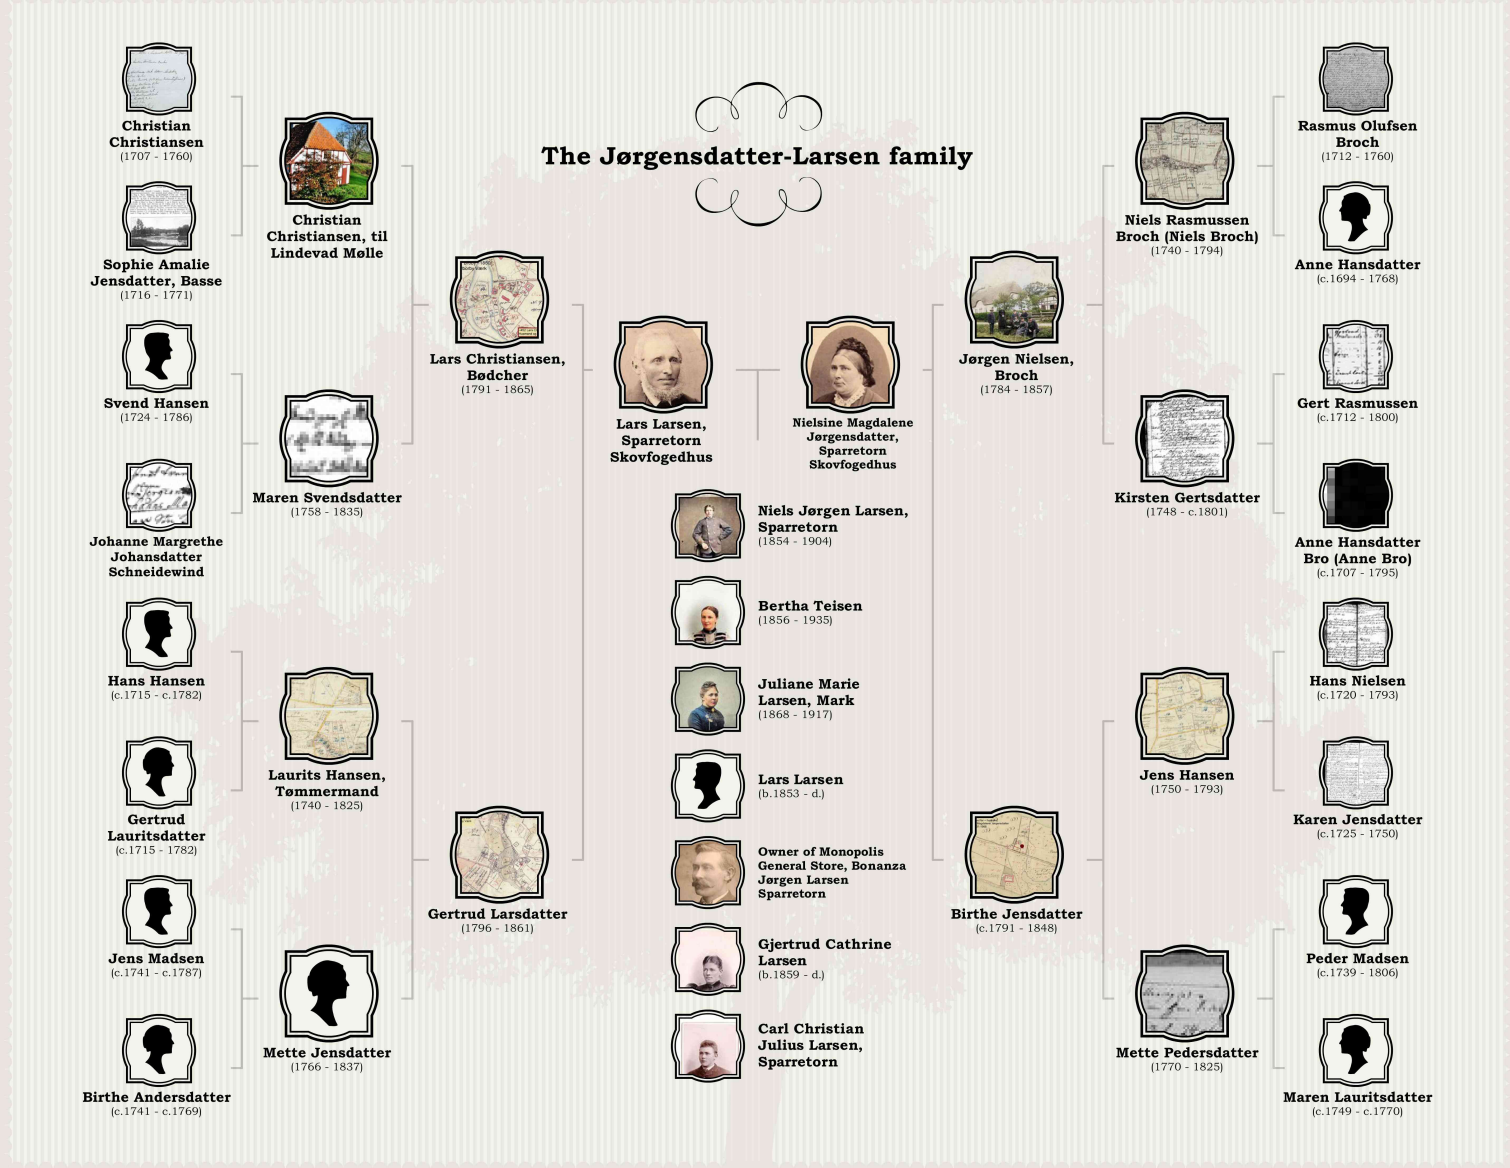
The Jørgensdatter-Larsen family

Christian Christiansen
(1707 - 1760)

Sophie Amalie Jensdatter, Basse
(1716 - 1771)

Svend Hansen
(1724 - 1786)

Johanne Margrethe Johansdatter Schneidewind

Hans Hansen
(c.1715 - c.1782)

Gertrud Lauritsdatter
(c.1715 - 1782)

Jens Madsen
(c.1741 - c.1787)

Birthe Andersdatter
(c.1741 - c.1769)

Christian Christiansen, til Lindevad Mølle

Maren Svendsdatter
(1758 - 1835)

Laurits Hansen, Tømmermand
(1740 - 1825)

Mette Jensdatter
(1766 - 1837)

Lars Christiansen, Bødcher
(1791 - 1865)

Gertrud Larsdatter
(1796 - 1861)

Lars Larsen, Sparretorn Skovfogedhus

Nielsine Magdalene Jørgensdatter, Sparretorn Skovfogedhus

Niels Jørgen Larsen, Sparretorn
(1854 - 1904)

Bertha Teisen
(1856 - 1935)

Juliane Marie Larsen, Mark
(1868 - 1917)

Lars Larsen
(b.1853 - d.)

Owner of Monopolis General Store, Bonanza Jørgen Larsen Sparretorn

Gjertrud Cathrine Larsen
(b.1859 - d.)

Carl Christian Julius Larsen, Sparretorn

Jørgen Nielsen, Broch
(1784 - 1857)

Birthe Jensdatter
(c.1791 - 1848)

Niels Rasmussen Broch (Niels Broch)
(1740 - 1794)

Kirsten Gertsdatter
(1748 - c.1801)

Jens Hansen
(1750 - 1793)

Mette Pedersdatter
(1770 - 1825)

Rasmus Olufsen Broch
(1712 - 1760)

Anne Hansdatter
(c.1694 - 1768)

Gert Rasmussen
(c.1712 - 1800)

Anne Hansdatter Bro (Anne Bro)
(c.1707 - 1795)

Hans Nielsen
(c.1720 - 1793)

Karen Jensdatter
(c.1725 - 1750)

Peder Madsen
(c.1739 - 1806)

Maren Lauritsdatter
(c.1749 - c.1770)